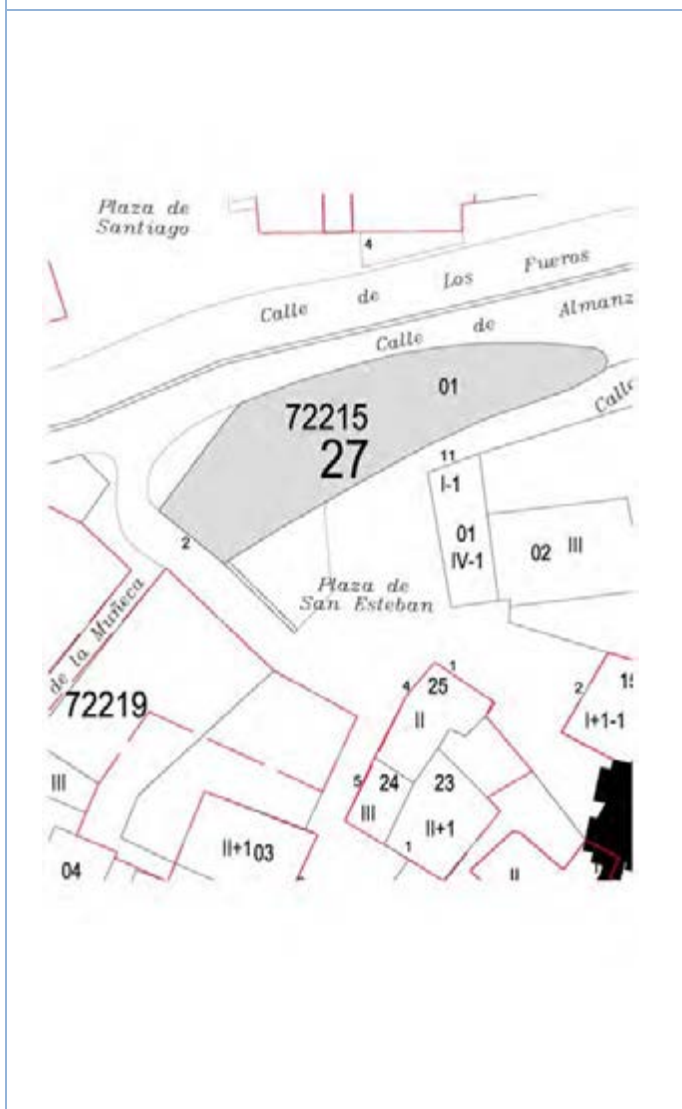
Plaza de Santiago

4

Calle de Los Fueros

Calle de Almanz

01

72215
27

Calle

11

I-1

01
IV-1

02 III

2

Plaza de San Esteban

de la Muñeca

72219

1

4 25

II

2 15

I+1-1

III

5 24

III

23

II+1

1

II+1 03

04

II